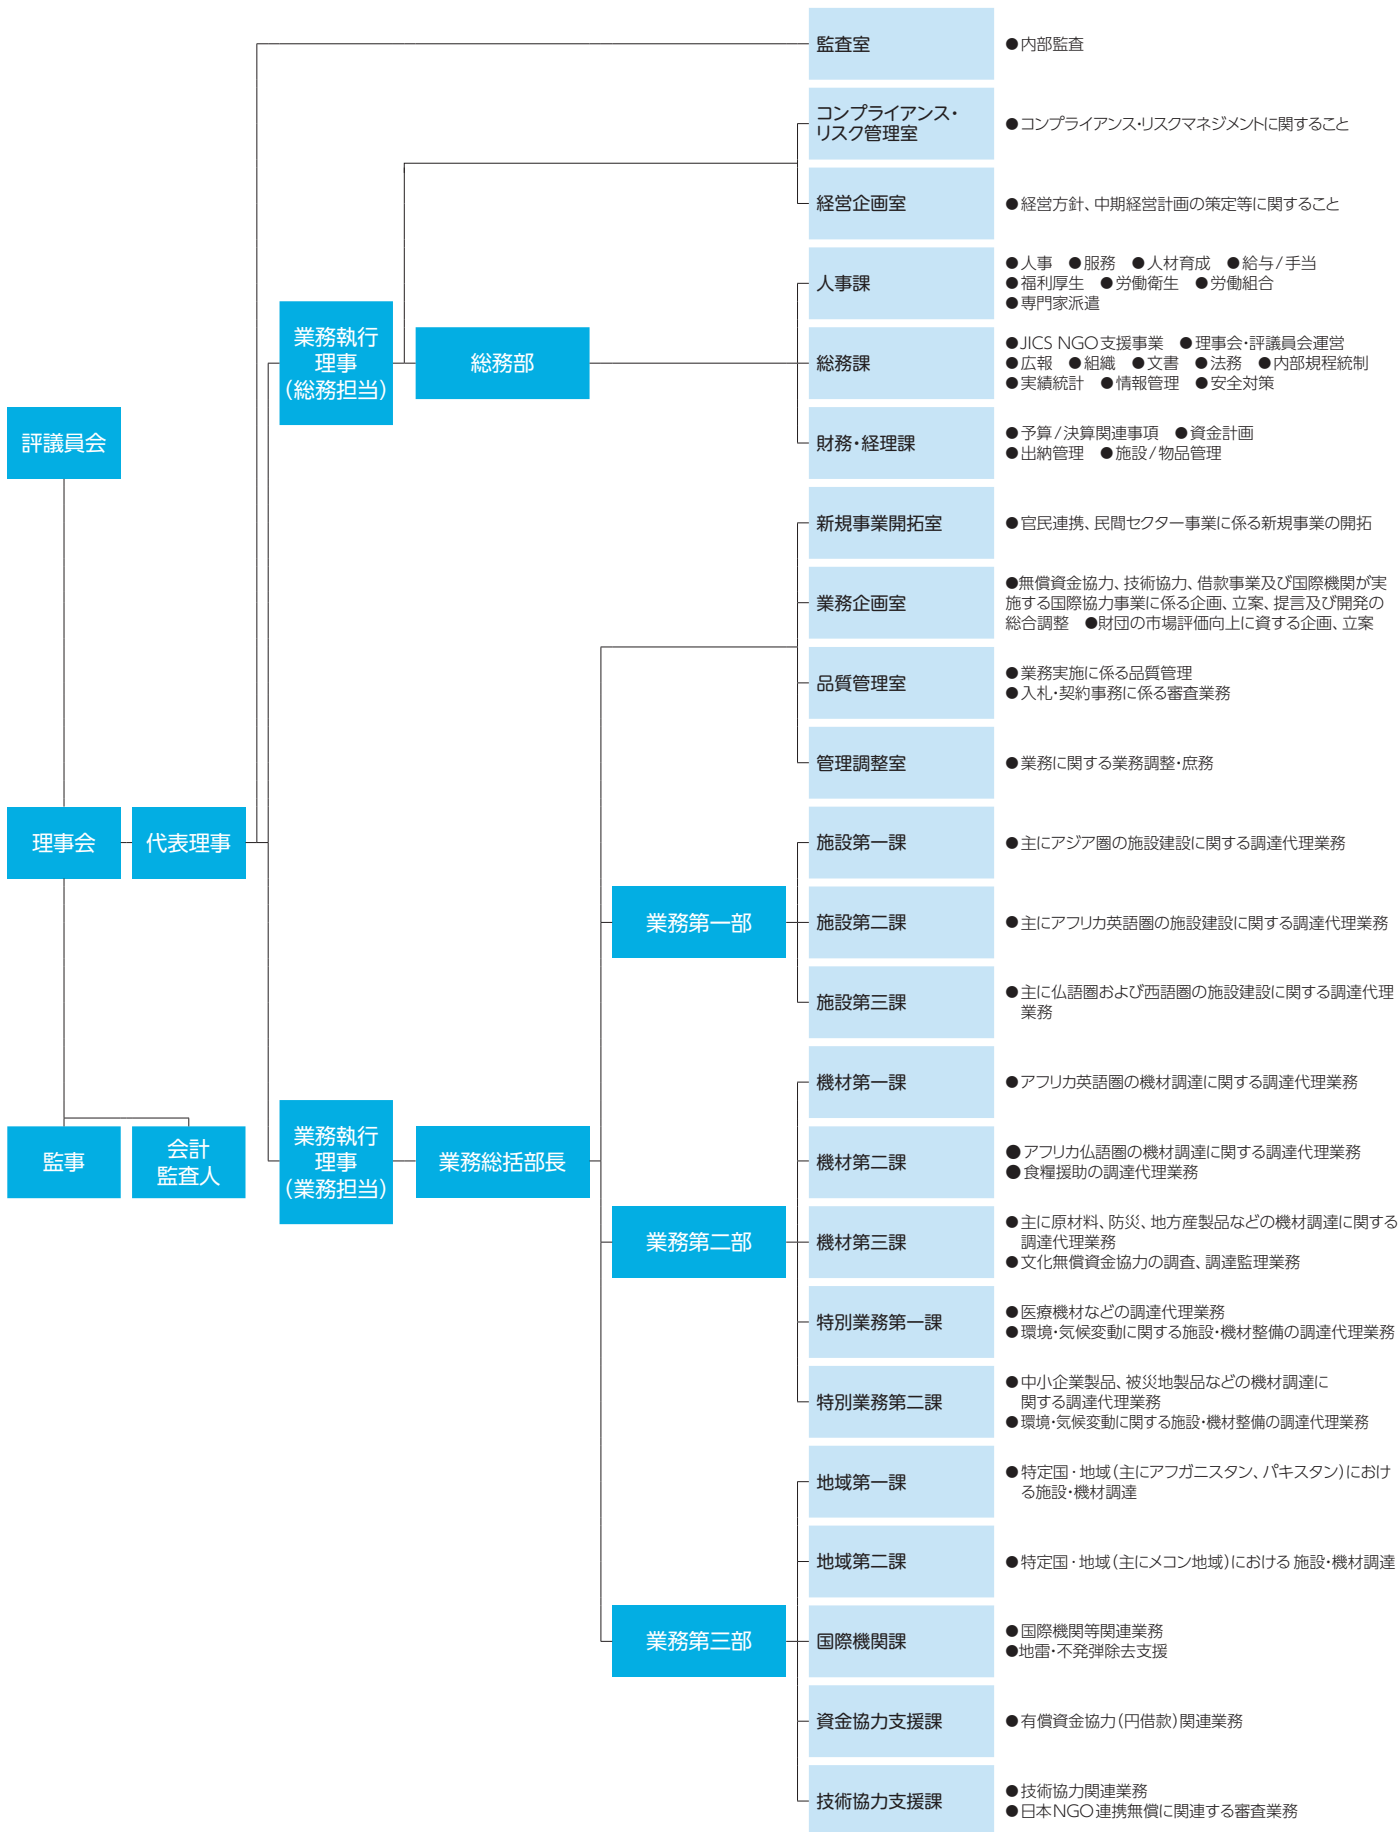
評議員会

理事会

代表理事

監事

会計監査人

業務執行理事(総務担当)

総務部

業務執行理事(業務担当)

業務総括部長

業務第一部

業務第二部

業務第三部

監査室
●内部監査

コンプライアンス・リスク管理室
●コンプライアンス・リスクマネジメントに関すること

経営企画室
●経営方針、中期経営計画の策定等に関すること

人事課
●人事 ●服務 ●人材育成 ●給与/手当
●福利厚生 ●労働衛生 ●労働組合
●専門家派遣

総務課
●JICS NGO支援事業 ●理事会・評議員会運営
●広報 ●組織 ●文書 ●法務 ●内部規程統制
●実績統計 ●情報管理 ●安全対策

財務・経理課
●予算/決算関連事項 ●資金計画
●出納管理 ●施設/物品管理

新規事業開拓室
●官民連携、民間セクター事業に係る新規事業の開拓

業務企画室
●無償資金協力、技術協力、借款事業及び国際機関が実施する国際協力事業に係る企画、立案、提言及び開発の総合調整 ●財団の市場評価向上に資する企画、立案

品質管理室
●業務実施に係る品質管理
●入札・契約事務に係る審査業務

管理調整室
●業務に関する業務調整・庶務

施設第一課
●主にアジア圏の施設建設に関する調達代理業務

施設第二課
●主にアフリカ英語圏の施設建設に関する調達代理業務

施設第三課
●主に仏語圏および西語圏の施設建設に関する調達代理業務

機材第一課
●アフリカ英語圏の機材調達に関する調達代理業務

機材第二課
●アフリカ仏語圏の機材調達に関する調達代理業務
●食糧援助の調達代理業務

機材第三課
●主に原材料、防災、地方産製品などの機材調達に関する調達代理業務
●文化無償資金協力の調査、調達監理業務

特別業務第一課
●医療機材などの調達代理業務
●環境・気候変動に関する施設・機材整備の調達代理業務

特別業務第二課
●中小企業製品、被災地製品などの機材調達に関する調達代理業務
●環境・気候変動に関する施設・機材整備の調達代理業務

地域第一課
●特定国・地域(主にアフガニスタン、パキスタン)における施設・機材調達

地域第二課
●特定国・地域(主にメコン地域)における 施設・機材調達

国際機関課
●国際機関等関連業務
●地雷・不発弾除去支援

資金協力支援課
●有償資金協力(円借款)関連業務

技術協力支援課
●技術協力関連業務
●日本NGO連携無償に関連する審査業務